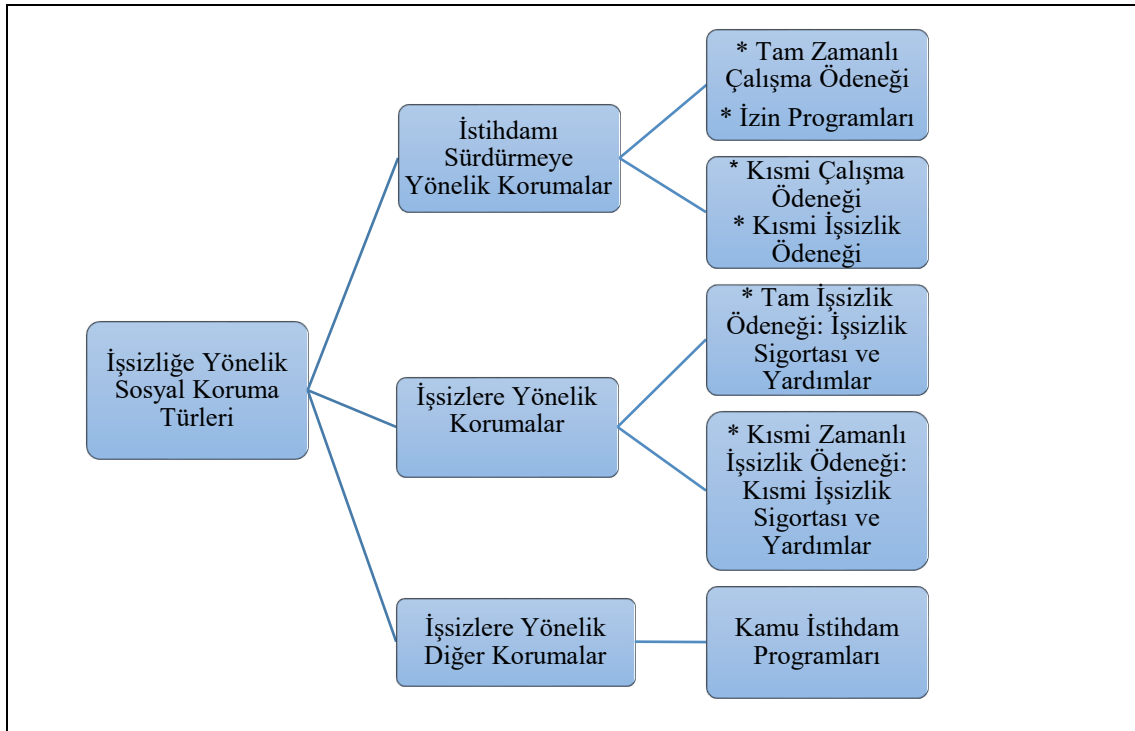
İşsizliğe Yönelik Sosyal Koruma Türleri

İstihdamı Sürdürmeye Yönelik Korumalar

* Tam Zamanlı Çalışma Ödeneği
* İzin Programları

* Kısmi Çalışma Ödeneği
* Kısmi İşsizlik Ödeneği

İşsizlere Yönelik Korumalar

* Tam İşsizlik Ödeneği: İşsizlik Sigortası ve Yardımlar

* Kısmi Zamanlı İşsizlik Ödeneği: Kısmi İşsizlik Sigortası ve Yardımlar

İşsizlere Yönelik Diğer Korumalar

Kamu İstihdam Programları